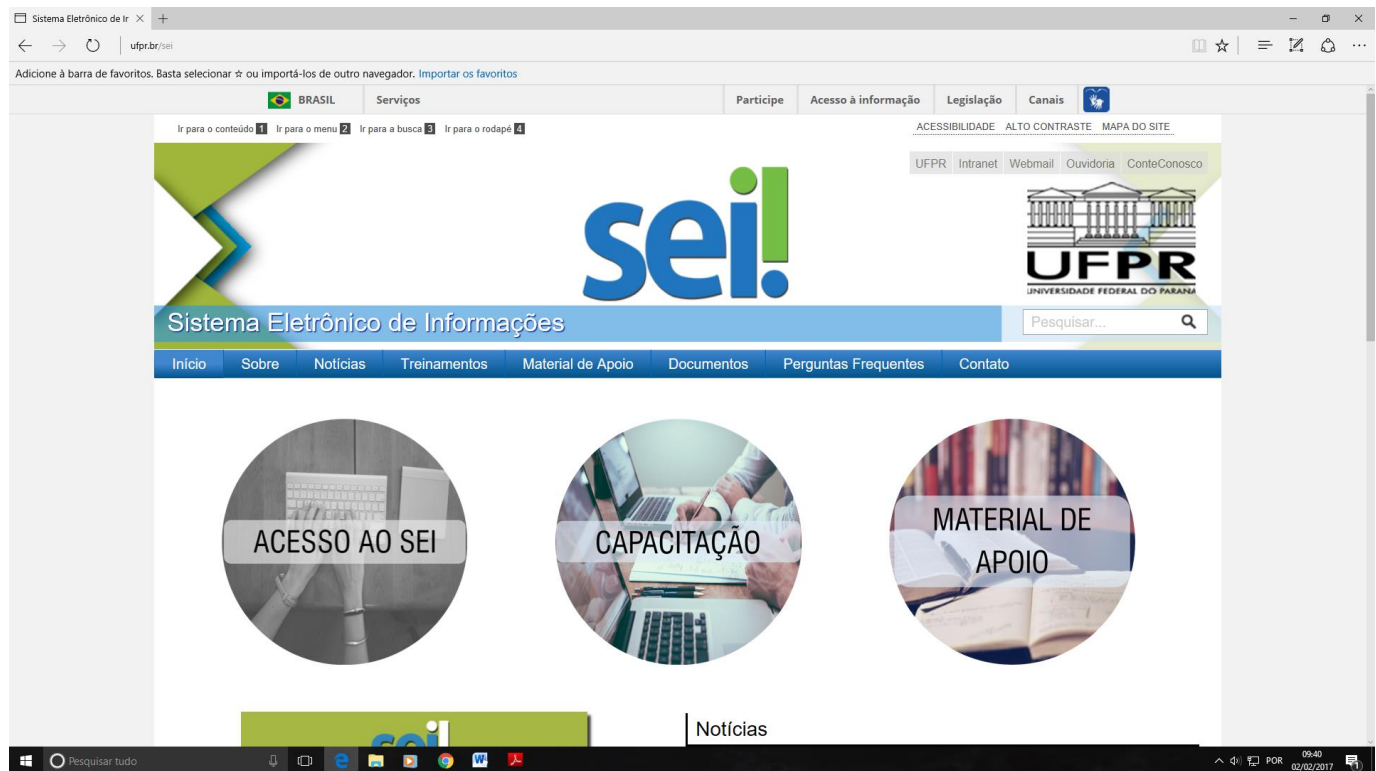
Sistema Eletrônico de Ir ×  +

ufpr.br/sei

Adicione à barra de favoritos. Basta selecionar ☆ ou importá-los de outro navegador. Importar os favoritos

BRASIL  Serviços  Participe  Acesso à informação  Legislação  Canais

Ir para o conteúdo 1  Ir para o menu 2  Ir para a busca 3  Ir para o rodapé 4

ACESSIBILIDADE  ALTO CONTRASTE  MAPA DO SITE

UFPR  Intranet  Webmail  Ouvidoria  ConteConosco

sei!

UFPR
UNIVERSIDADE FEDERAL DO PARANÁ

Sistema Eletrônico de Informações

Pesquisar...

Início  Sobre  Notícias  Treinamentos  Material de Apoio  Documentos  Perguntas Frequentes  Contato

ACESSO AO SEI

CAPACITAÇÃO

MATERIAL DE APOIO

sei

Notícias

Pesquisar tudo

POR  09:40  02/02/2017